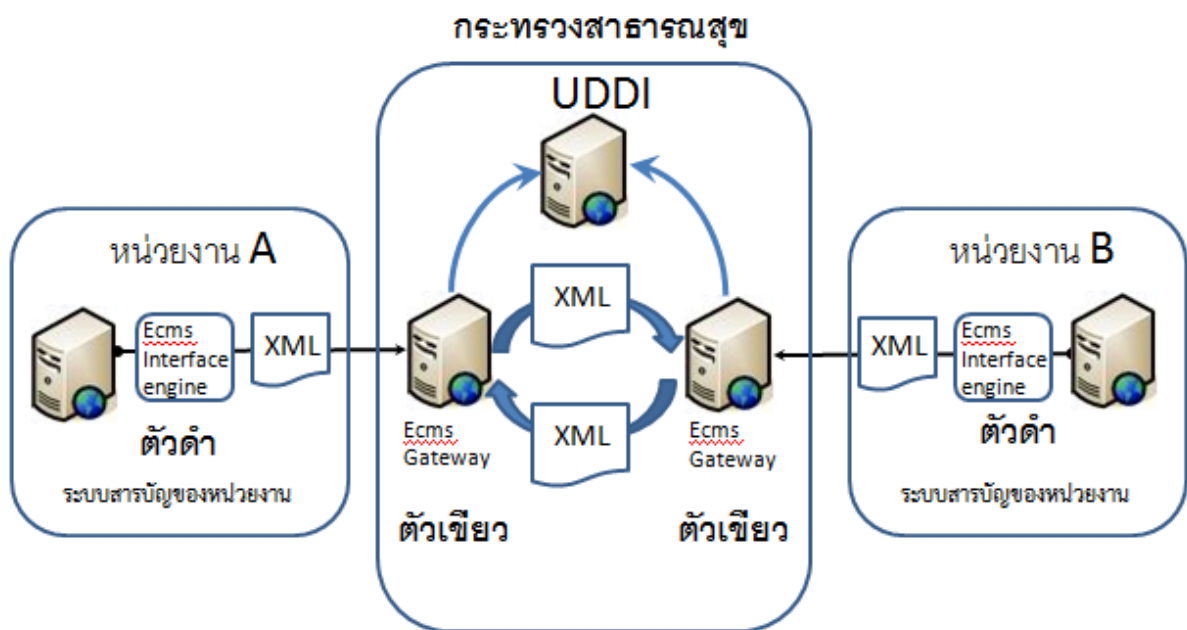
กระทรวงสาธารณสุข

UDDI

หน่วยงาน A

Ecms Interface engine

XML

ตัวดำ

ระบบสารบัญของหน่วยงาน

XML

XML

Ecms Gateway

Ecms Gateway

ตัวเขียว

ตัวเขียว

หน่วยงาน B

XML

Ecms Interface engine

ตัวดำ

ระบบสารบัญของหน่วยงาน